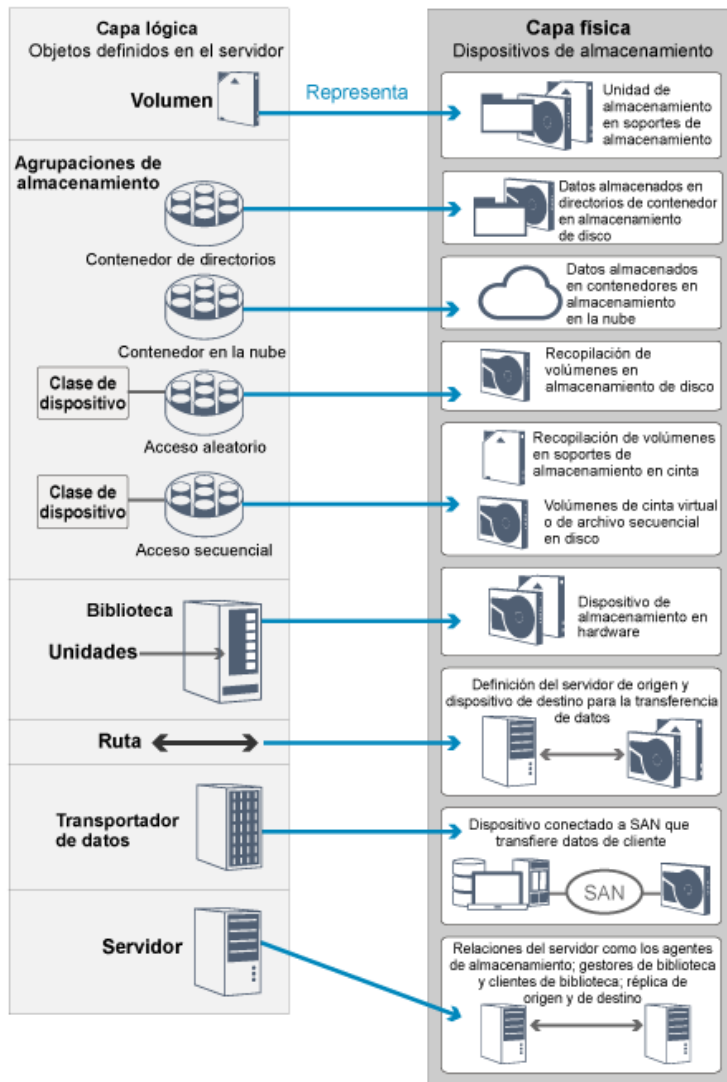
Capa lógica
Objetos definidos en el servidor

Capa física
Dispositivos de almacenamiento

Volumen

Representa

Unidad de almacenamiento en soportes de almacenamiento

Agrupaciones de almacenamiento

Contenedor de directorios

Datos almacenados en directorios de contenedor en almacenamiento de disco

Contenedor en la nube

Datos almacenados en contenedores en almacenamiento en la nube

Clase de dispositivo

Acceso aleatorio

Recopilación de volúmenes en almacenamiento de disco

Clase de dispositivo

Acceso secuencial

Recopilación de volúmenes en soportes de almacenamiento en cinta

Volúmenes de cinta virtual o de archivo secuencial en disco

Biblioteca

Unidades

Dispositivo de almacenamiento en hardware

Ruta

Definición del servidor de origen y dispositivo de destino para la transferencia de datos

Transportador de datos

Dispositivo conectado a SAN que transfiere datos de cliente

SAN

Servidor

Relaciones del servidor como los agentes de almacenamiento; gestores de biblioteca y clientes de biblioteca; réplica de origen y de destino